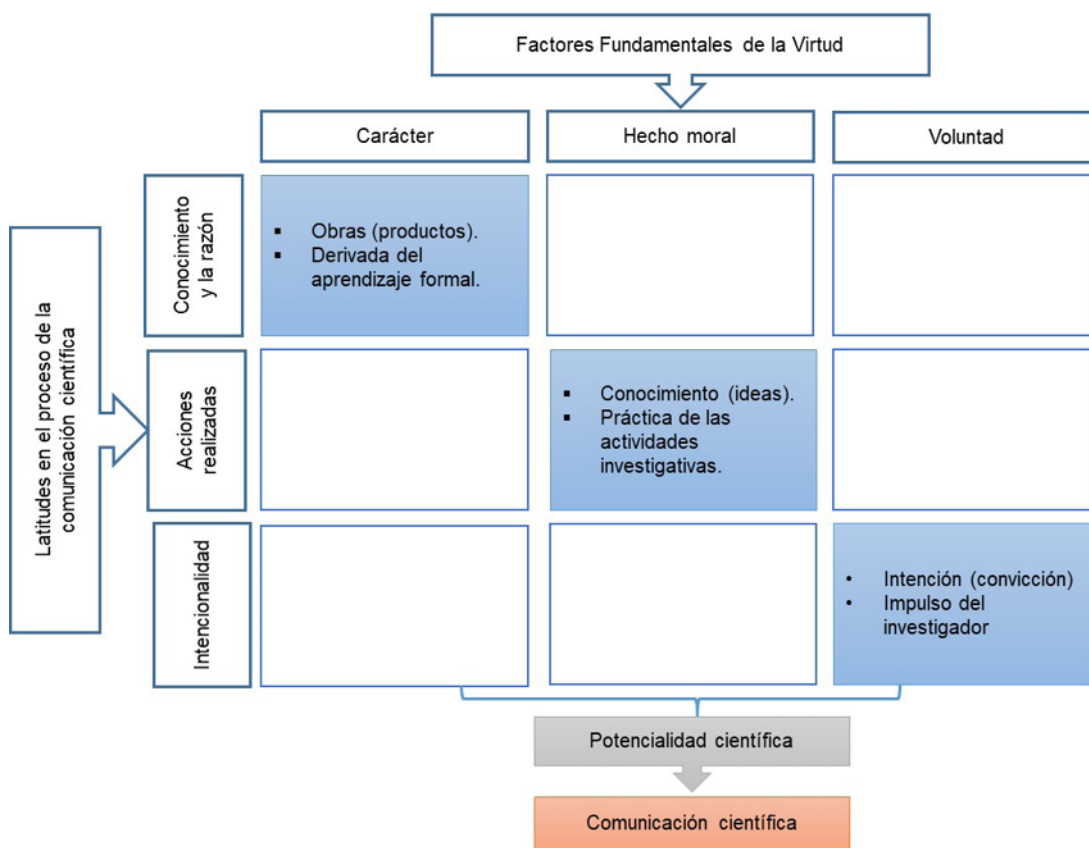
Factores Fundamentales de la Virtud

| | Carácter | Hecho moral | Voluntad |
|---|---|---|---|
| Conocimiento y la razón | ▪ Obras (productos). ▪ Derivada del aprendizaje formal. | | |
| Acciones realizadas | | ▪ Conocimiento (ideas). ▪ Práctica de las actividades investigativas. | |
| Intencionalidad | | | • Intención (convicción) • Impulso del investigador |

Latitudes en el proceso de la comunicación científica

Potencialidad científica

Comunicación científica